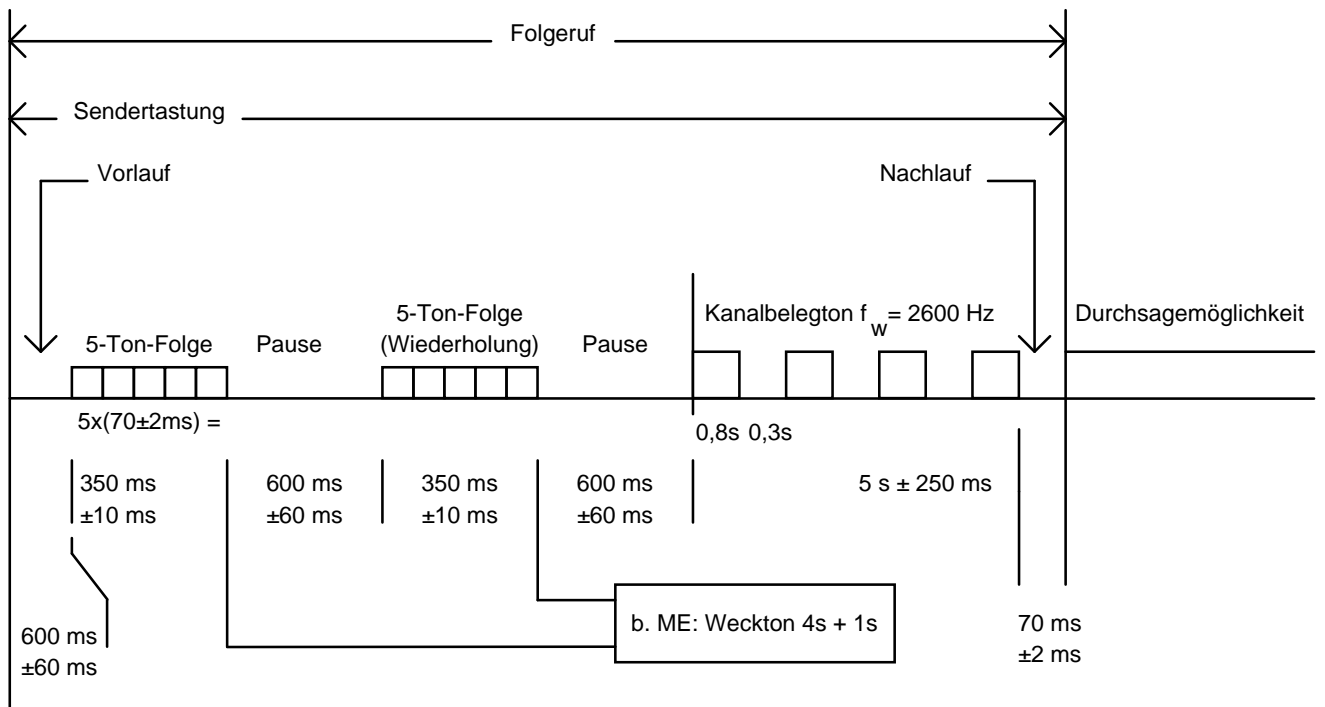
Folgeruf

Sendertastung

Vorlauf

Nachlauf

5-Ton-Folge

Pause

5-Ton-Folge (Wiederholung)

Pause

Kanalbelegton $f_w$ = 2600 Hz

Durchsagemöglichkeit

5x(70±2ms) =

0,8s 0,3s

350 ms ±10 ms

600 ms ±60 ms

350 ms ±10 ms

600 ms ±60 ms

5 s ± 250 ms

600 ms ±60 ms

b. ME: Weckton 4s + 1s

70 ms ±2 ms